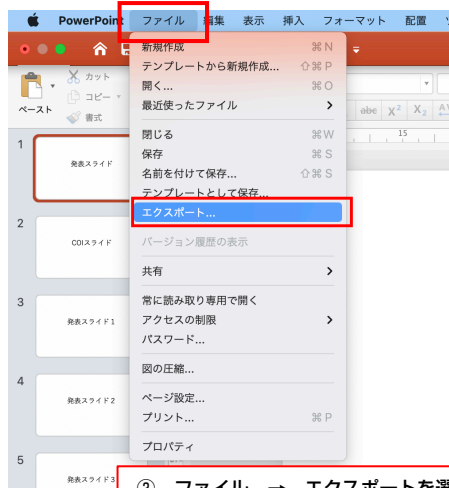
PowerPoint ファイル 編集 表示 挿入 フォーマット 配置

ペースト カット コピー 書式

新規作成 ⌘N
テンプレートから新規作成... ⇧⌘P
開く... ⌘O
最近使ったファイル >
閉じる ⌘W
保存 ⌘S
名前を付けて保存... ⇧⌘S
テンプレートとして保存...
エクスポート...
バージョン履歴の表示
共有 >
常に読み取り専用で開く
アクセスの制限 >
パスワード...
図の圧縮...
ページ設定...
プリント... ⌘P
プロパティ

abc $X^2$ $X_2$

15

1 発表スライド
2 COIスライド
3 発表スライド1
4 発表スライド2
5 発表スライド3

② ファイル → エクスポートを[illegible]